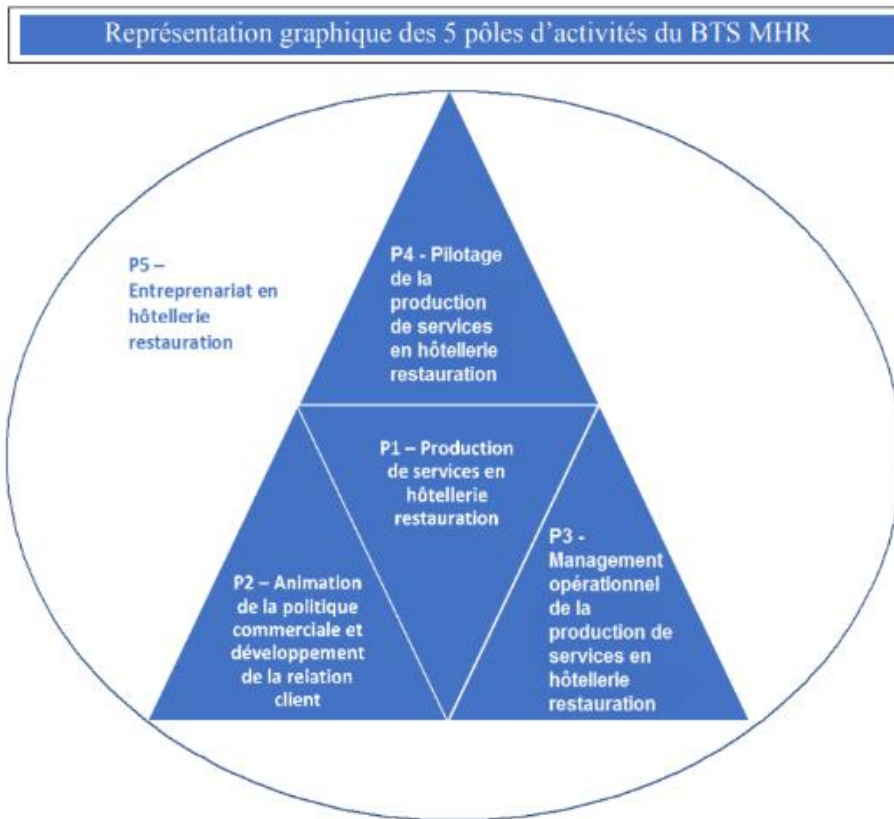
Représentation graphique des 5 pôles d'activités du BTS MHR

P5 – Entreprenariat en hôtellerie restauration

P4 - Pilotage de la production de services en hôtellerie restauration

P1 – Production de services en hôtellerie restauration

P2 – Animation de la politique commerciale et développement de la relation client

P3 - Management opérationnel de la production de services en hôtellerie restauration